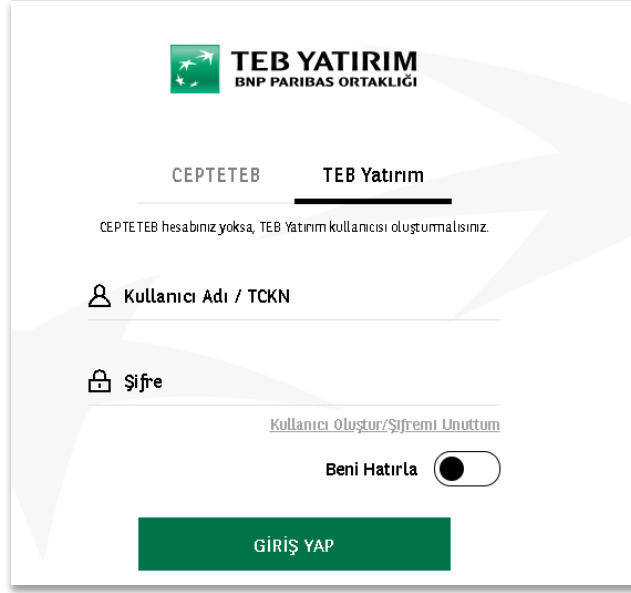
TEB YATIRIM
BNP PARIBAS ORTAKLIĞI

CEPTETEB

TEB Yatırım

CEPTETEB hesabınız yoksa, TEB Yatırım kullanıcısı oluşturmalısınız.

Kullanıcı Adı / TCKN

Şifre

Kullanıcı Oluştur/Şifremi Unuttum

Beni Hatırla

GİRİŞ YAP